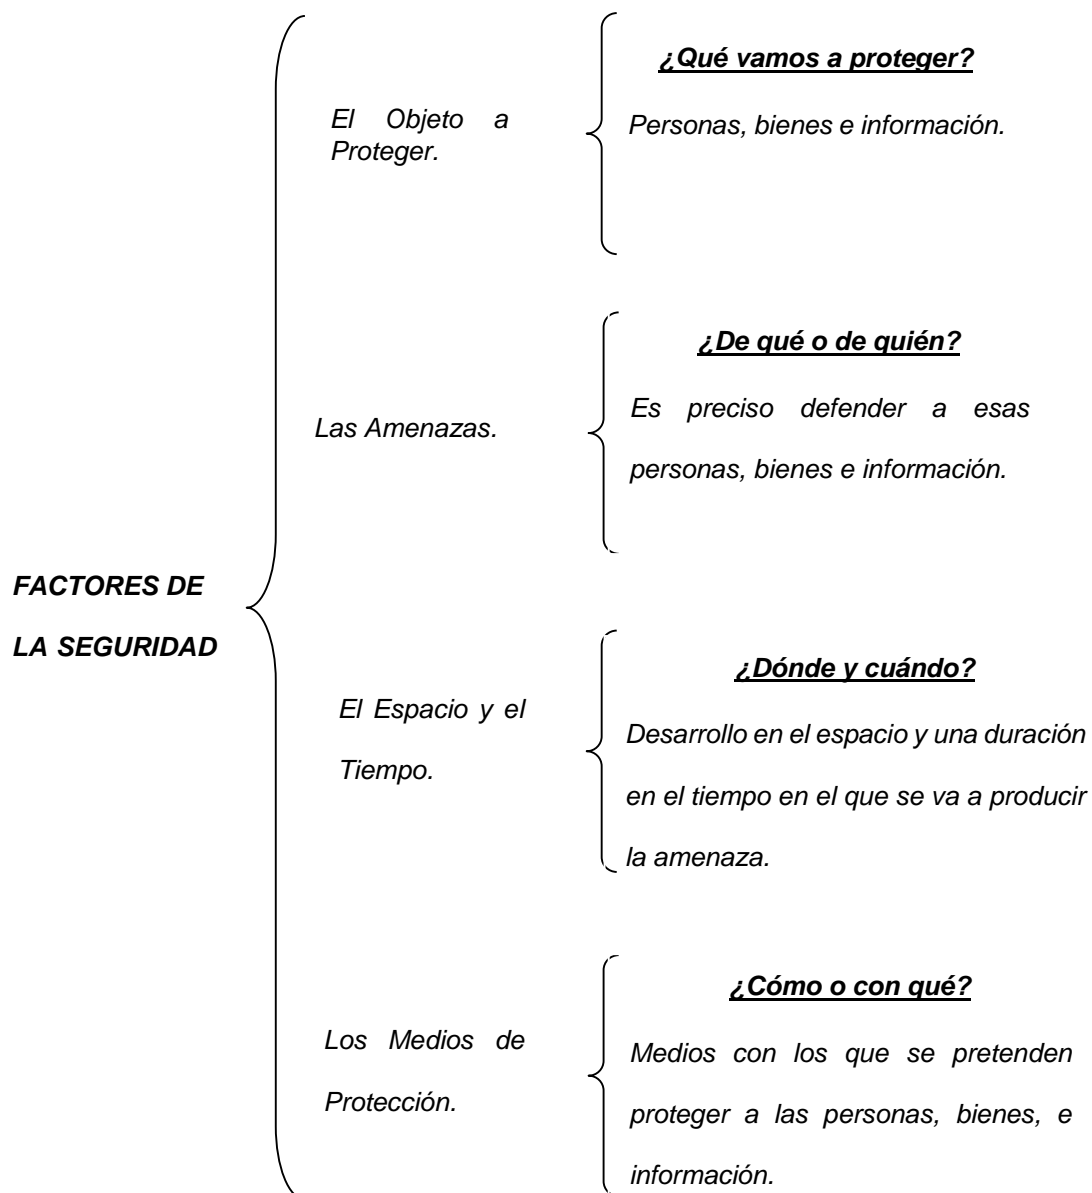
FACTORES DE LA SEGURIDAD

El Objeto a Proteger.

¿Qué vamos a proteger?

Personas, bienes e información.

Las Amenazas.

¿De qué o de quién?

Es preciso defender a esas personas, bienes e información.

El Espacio y el Tiempo.

¿Dónde y cuándo?

Desarrollo en el espacio y una duración en el tiempo en el que se va a producir la amenaza.

Los Medios de Protección.

¿Cómo o con qué?

Medios con los que se pretenden proteger a las personas, bienes, e información.